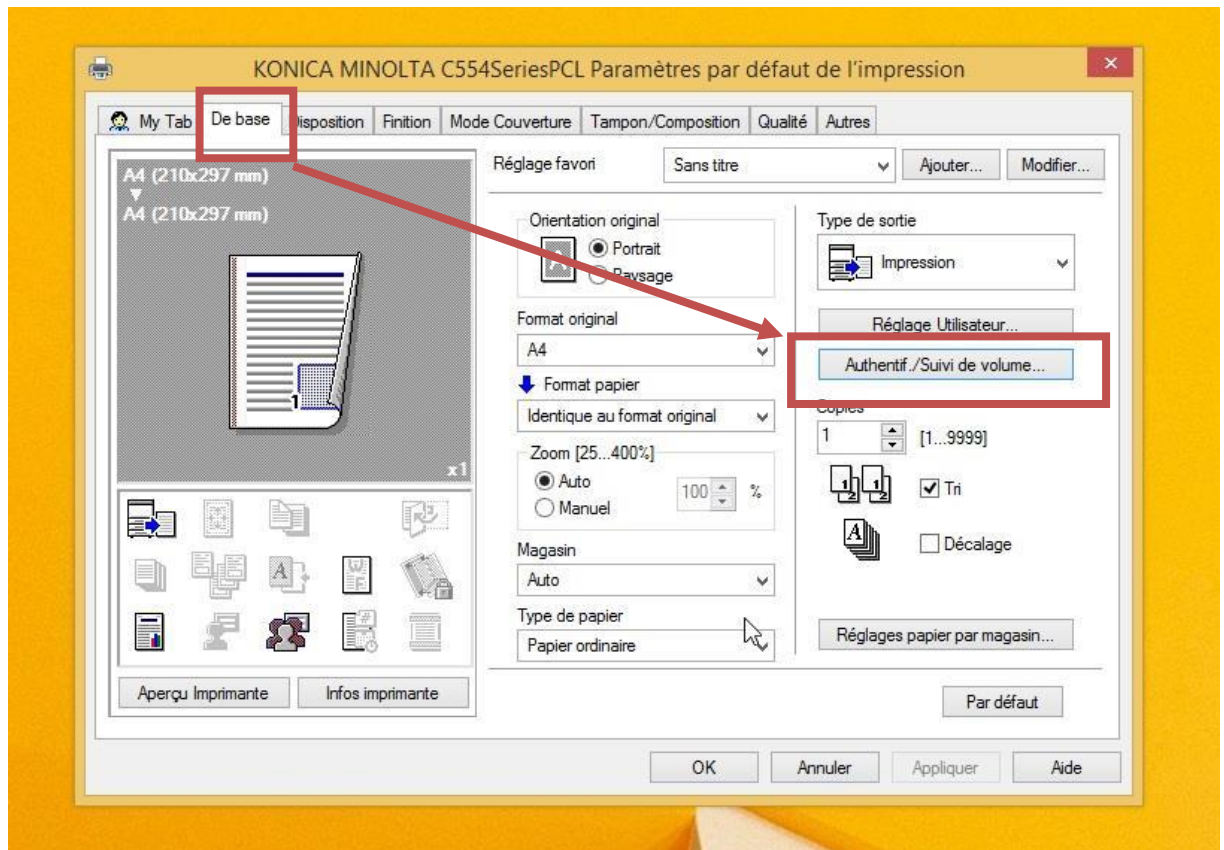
KONICA MINOLTA C554SeriesPCL Paramètres par défaut de l'impression

My Tab | De base | Disposition | Finition | Mode Couverture | Tampon/Composition | Qualité | Autres

A4 (210x297 mm)
A4 (210x297 mm)

1

x1

Aperçu Imprimante
Infos imprimante

Réglage favori
Sans titre
Ajouter...
Modifier...

Orientation original
Portrait
Paysage

Format original
A4

Format papier
Identique au format original

Zoom [25...400%]
Auto
Manuel
100 %

Magasin
Auto

Type de papier
Papier ordinaire

Type de sortie
Impression

Réglage Utilisateur...
Authentif./Suivi de volume...

Copies
1
[1...9999]

Tri
Décalage

Réglages papier par magasin...

Par défaut

OK
Annuler
Appliquer
Aide